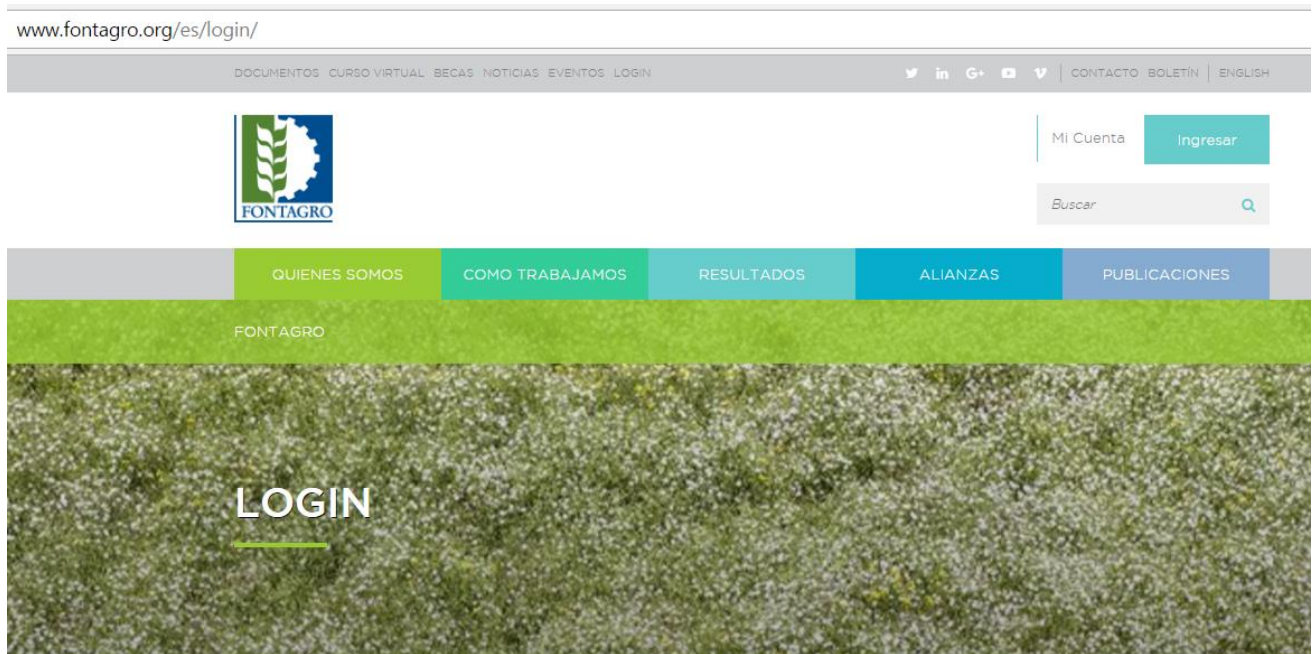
www.fontagro.org/es/login/

DOCUMENTOS CURSO VIRTUAL BECAS NOTICIAS EVENTOS LOGIN

CONTACTO BOLETÍN ENGLISH

FONTAGRO

Mi Cuenta Ingresar

Buscar

QUIENES SOMOS COMO TRABAJAMOS RESULTADOS ALIANZAS PUBLICACIONES

FONTAGRO

LOGIN